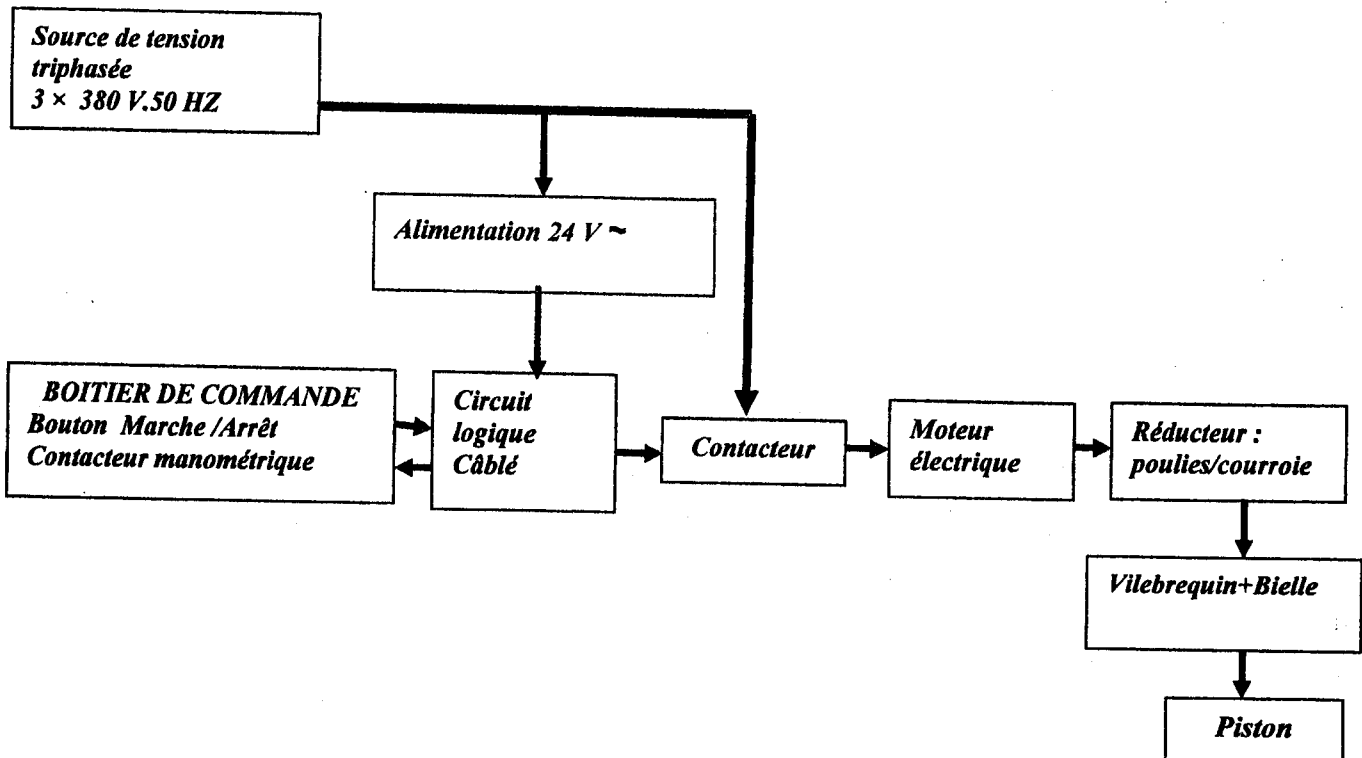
Source de tension triphasée
$3 \times 380$ V.50 HZ

Alimentation 24 V ~

BOITIER DE COMMANDE
Bouton Marche /Arrêt
Contacteur manométrique

Circuit logique Câblé

Contacteur

Moteur électrique

Réducteur : poulies/courroie

Vilebrequin+Bielle

Piston